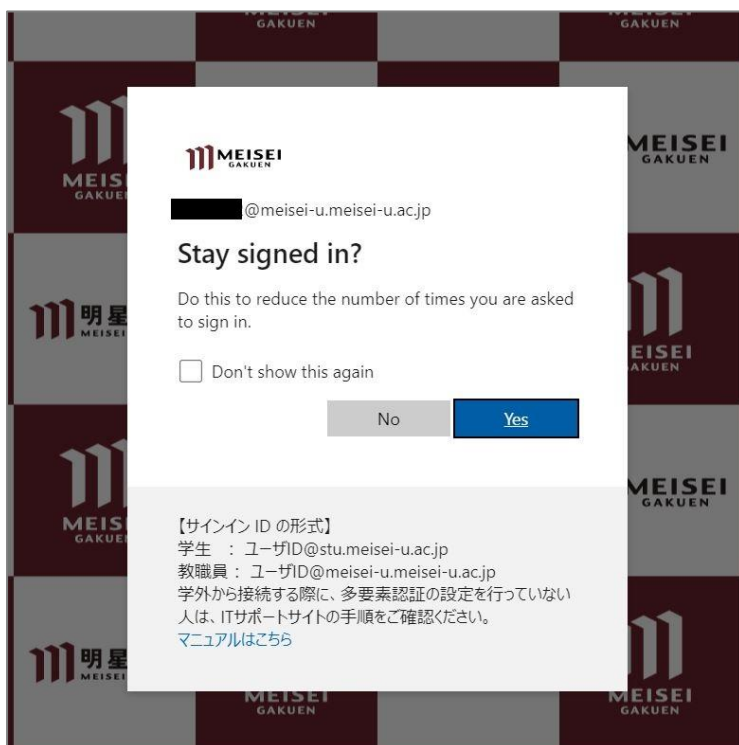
GAKUEN
GAKUEN
MEISEI GAKUEN
MEISEI GAKUEN
MEISEI GAKUEN

@meisei-u.meisei-u.ac.jp

Stay signed in?

Do this to reduce the number of times you are asked to sign in.

Don't show this again

No
Yes

【サインイン ID の形式】
学生 ： ユーザID@stu.meisei-u.ac.jp
教職員： ユーザID@meisei-u.meisei-u.ac.jp
学外から接続する際に、多要素認証の設定を行っていない人は、ITサポートサイトの手順をご確認ください。
マニュアルはこちら

明星 MEISEI
EISEI AKUEN
MEISEI GAKUEN
明星 MEISEI
MEISEI GAKUEN
MEISEI GAKUEN